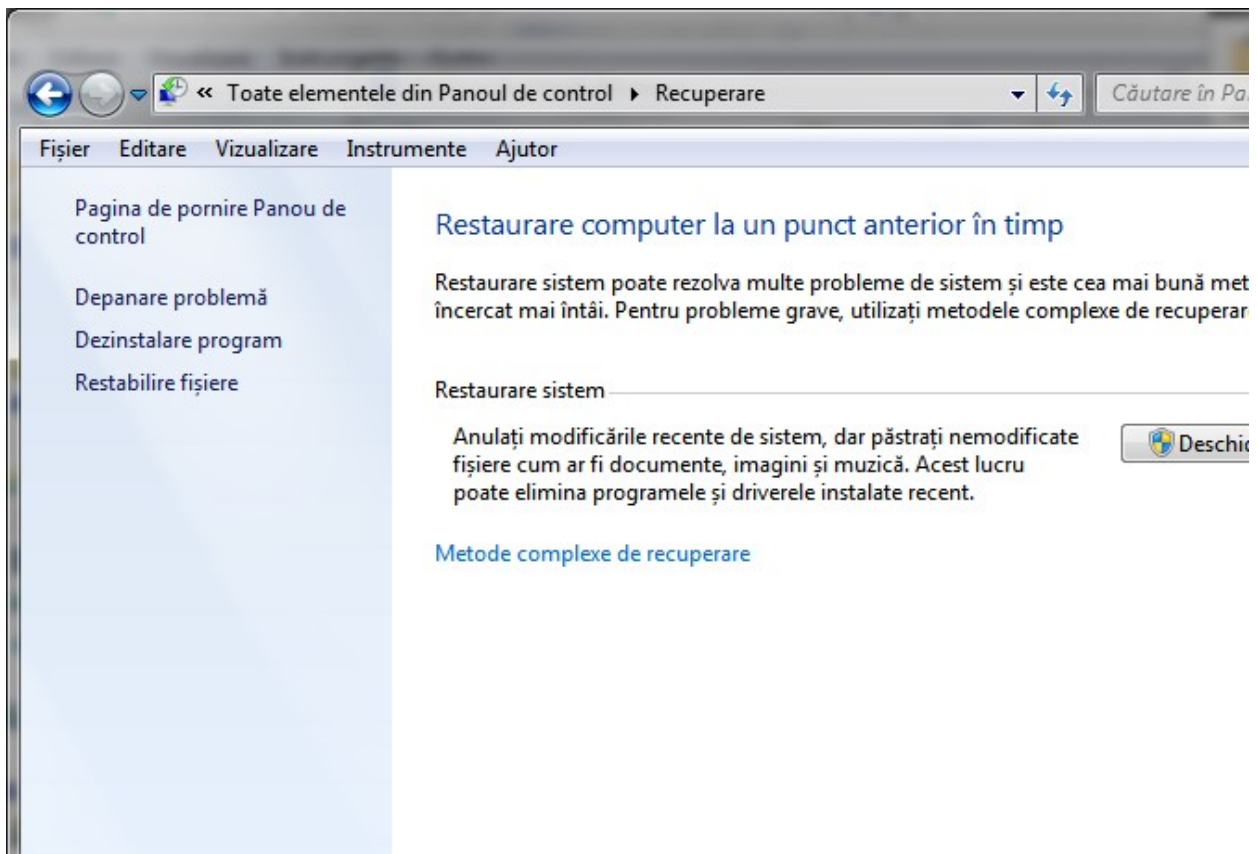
« Toate elementele din Panoul de control ▸ Recuperare

Căutare în Pa

Fișier Editare Vizualizare Instrumente Ajutor

Pagina de pornire Panou de control

Depanare problemă

Dezinstalare program

Restabilire fișiere

Restaurare computer la un punct anterior în timp

Restaurare sistem poate rezolva multe probleme de sistem și este cea mai bună met încercat mai întâi. Pentru probleme grave, utilizați metodele complexe de recuperar

Restaurare sistem

Anulați modificările recente de sistem, dar păstrați nemodificate fișiere cum ar fi documente, imagini și muzică. Acest lucru poate elimina programele și driverele instalate recent.

Deschi

Metode complexe de recuperare